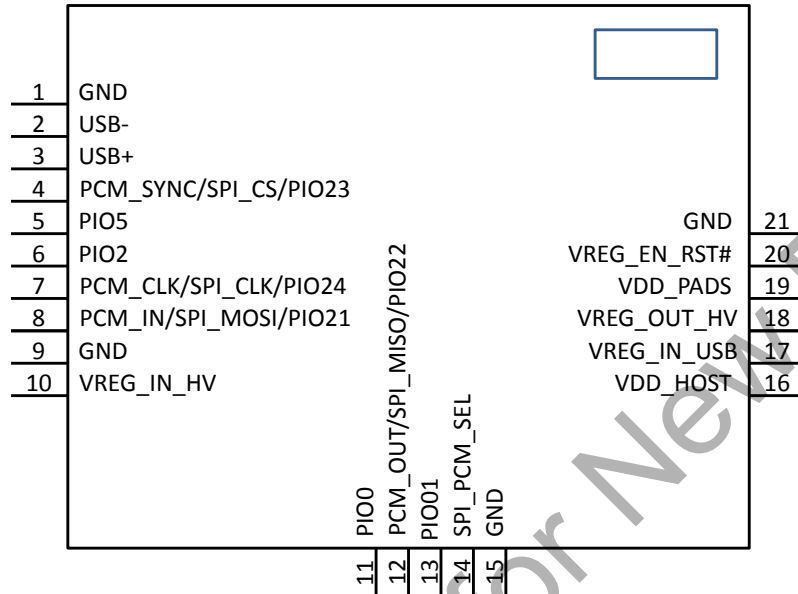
1 GND
2 USB-
3 USB+
4 PCM_SYNC/SPI_CS/PIO23
5 PIO5
6 PIO2
7 PCM_CLK/SPI_CLK/PIO24
8 PCM_IN/SPI_MOSI/PIO21
9 GND
10 VREG_IN_HV

GND 21
VREG_EN_RST# 20
VDD_PADS 19
VREG_OUT_HV 18
VREG_IN_USB 17
VDD_HOST 16

PIO0 11
PCM_OUT/SPI_MISO/PIO22 12
PIO01 13
SPI_PCM_SEL 14
GND 15

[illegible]